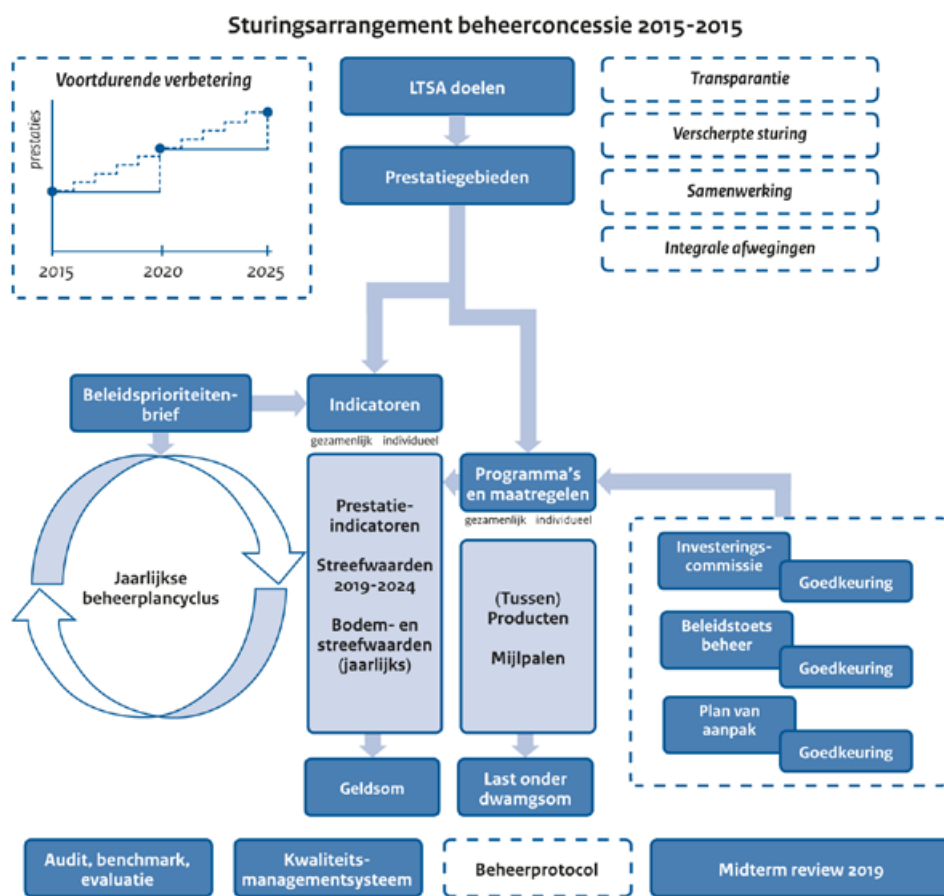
Sturingsarrangement beheerconcessie 2015-2015

Voortdurende verbetering

prestaties

2015

2020

2025

LTSA doelen

Prestatiegebieden

Transparantie

Verscherpte sturing

Samenwerking

Integrale afwegingen

Beleidsprioriteitenbrief

Indicatoren

gezamenlijk individueel

Programma's en maatregelen

gezamenlijk individueel

Jaarlijkse beheerplancyclus

Prestatie-indicatoren

Streefwaarden 2019-2024

Bodem- en streefwaarden (jaarlijks)

(Tussen) Producten

Mijlpalen

Investeringscommissie

Goedkeuring

Beleidstoets beheer

Goedkeuring

Plan van aanpak

Goedkeuring

Geldsom

Last onder dwangsom

Audit, benchmark, evaluatie

Kwaliteitsmanagementsysteem

Beheerprotocol

Midterm review 2019